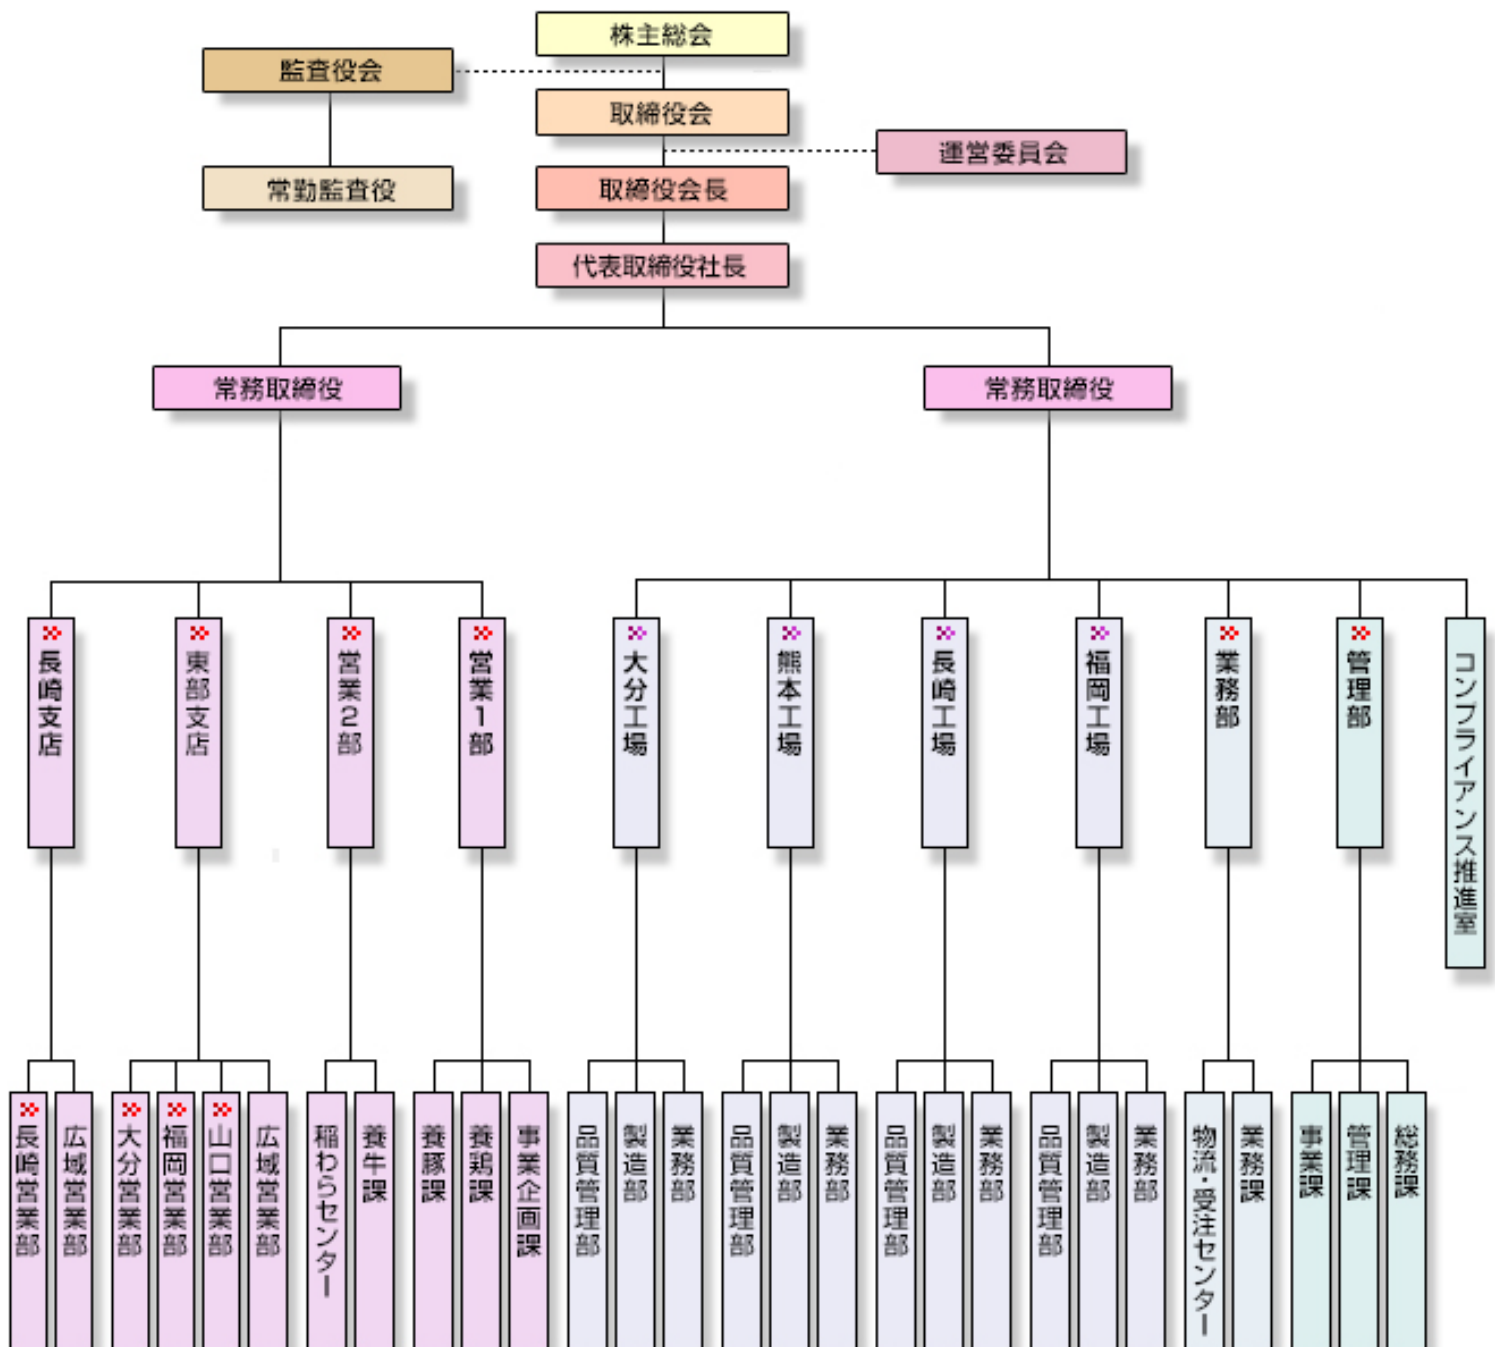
株主総会

監査役会

常勤監査役

取締役会

運営委員会

取締役会長

代表取締役社長

常務取締役

常務取締役

長崎支店

東部支店

営業2部

営業1部

大分工場

熊本工場

長崎工場

福岡工場

業務部

管理部

コンプライアンス推進室

長崎営業部

広域営業部

大分営業部

福岡営業部

山口営業部

広域営業部

稲わらセンター

養牛課

養豚課

養鶏課

事業企画課

品質管理部

製造部

業務部

品質管理部

製造部

業務部

品質管理部

製造部

業務部

品質管理部

製造部

業務部

物流・受注センター

業務課

事業課

管理課

総務課